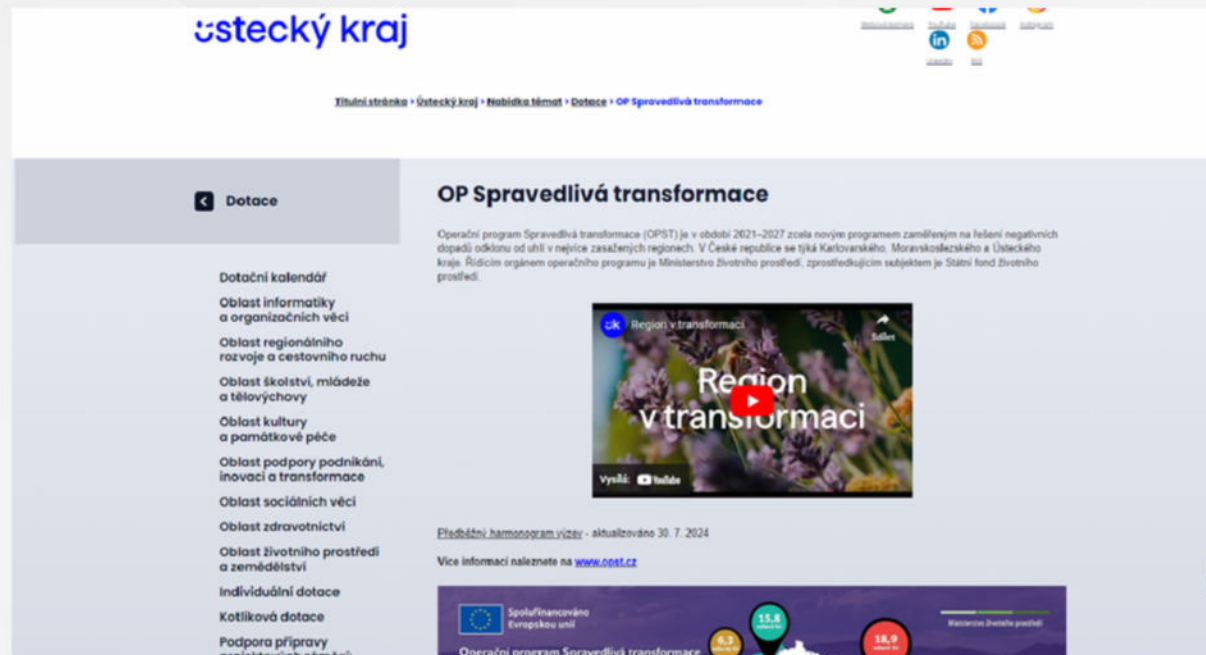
ústecký kraj

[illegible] YouTube Facebook Instagram
LinkedIn RSS

Titulní stránka > Ústecký kraj > Nabídka témat > Dotace > OP Spravedlivá transformace

Dotace

Dotační kalendář
Oblast informatiky a organizačních věcí
Oblast regionálního rozvoje a cestovního ruchu
Oblast školství, mládeže a tělovýchovy
Oblast kultury a památkové péče
Oblast podpory podnikání, inovací a transformace
Oblast sociálních věcí
Oblast zdravotnictví
Oblast životního prostředí a zemědělství
Individuální dotace
Kotlíková dotace
Podpora přípravy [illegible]

OP Spravedlivá transformace

Operační program Spravedlivá transformace (OPST) je v období 2021–2027 zcela novým programem zaměřeným na řešení negativních dopadů odklonu od uhlí v nejvíce zasažených regionech. V České republice se týká Karlovarského, Moravskoslezského a Ústeckého kraje. Řídicím orgánem operačního programu je Ministerstvo životního prostředí, zprostředkujícím subjektem je Státní fond životního prostředí.

Region v transformaci
Sdílet
Region v transformaci
Vysílá: YouTube

Předběžný harmonogram výzev - aktualizováno 30. 7. 2024

Více informací naleznete na www.opst.cz

Spolufinancováno Evropskou unií
Ministerstvo životního prostředí
15,8
6,3
18,9
Operační program Spravedlivá transformace